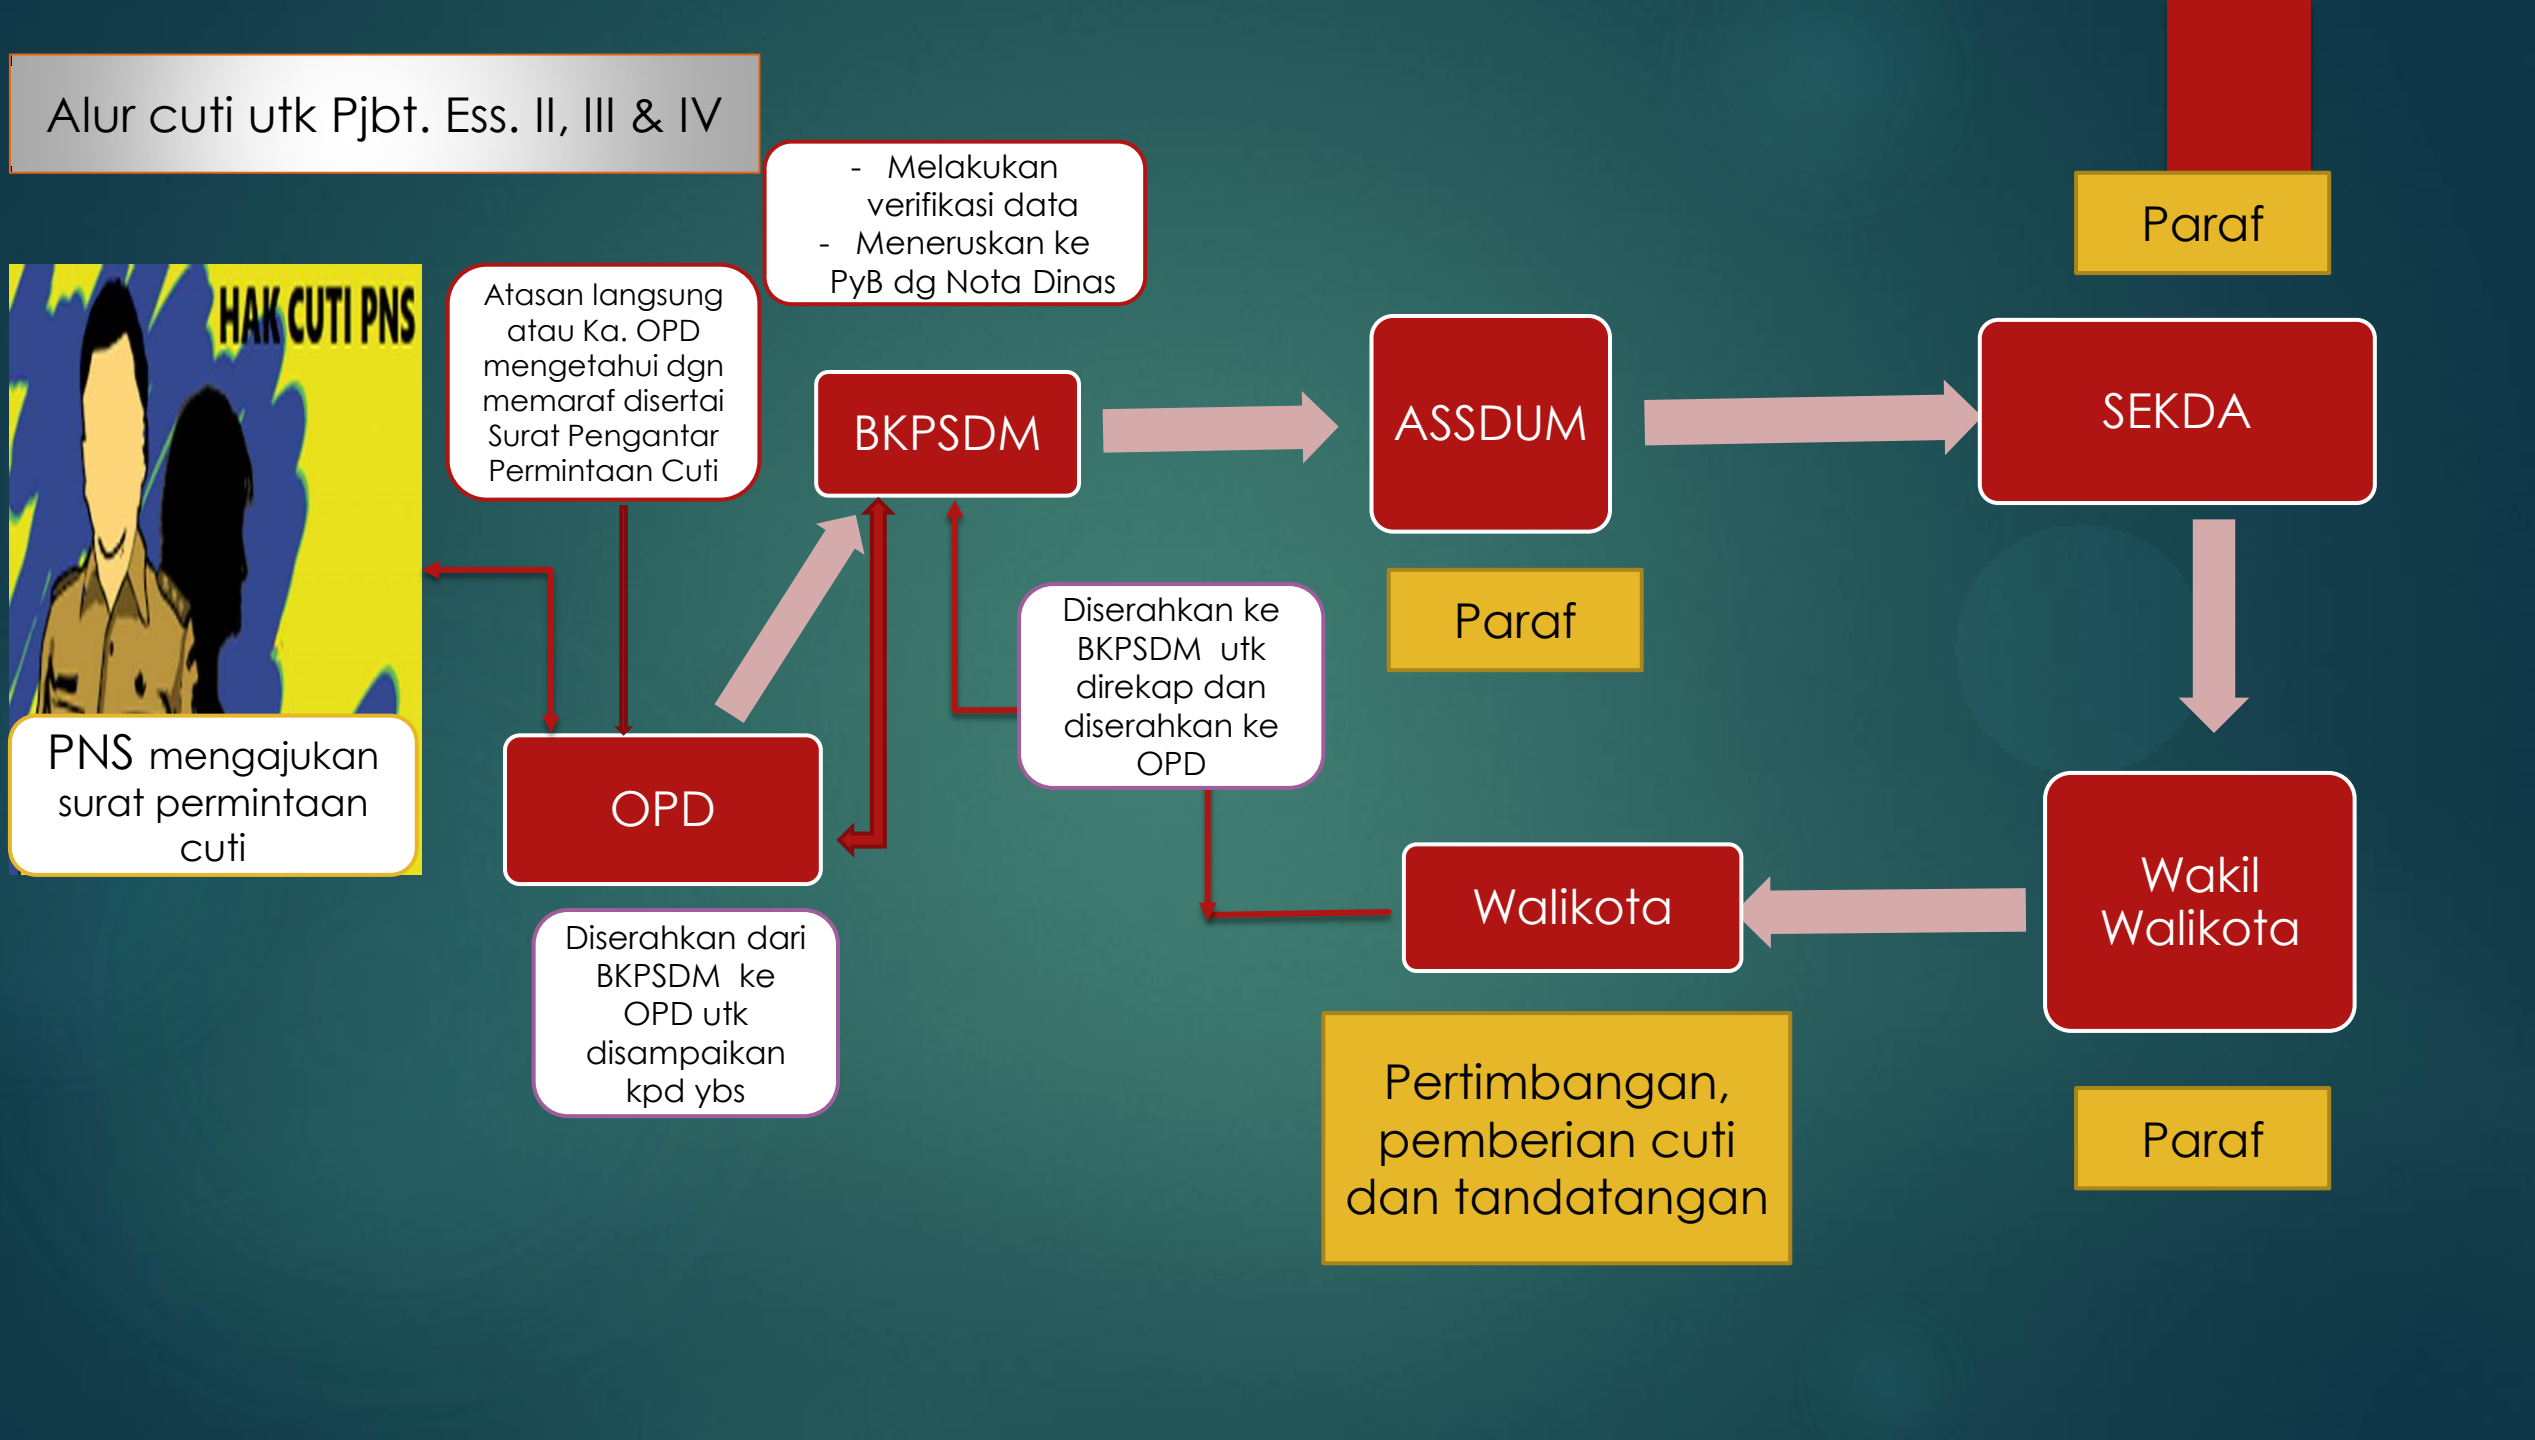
Alur cuti utk Pjbt. Ess. II, III & IV

HAK CUTI PNS

PNS mengajukan surat permintaan cuti

Atasan langsung atau Ka. OPD mengetahui dgn memaraf disertai Surat Pengantar Permintaan Cuti

- Melakukan verifikasi data
- Meneruskan ke PyB dg Nota Dinas

BKPSDM

ASSDUM

Paraf

SEKDA

Paraf

OPD

Diserahkan ke BKPSDM utk direkap dan diserahkan ke OPD

Diserahkan dari BKPSDM ke OPD utk disampaikan kpd ybs

Walikota

Wakil Walikota

Pertimbangan, pemberian cuti dan tandatangan

Paraf